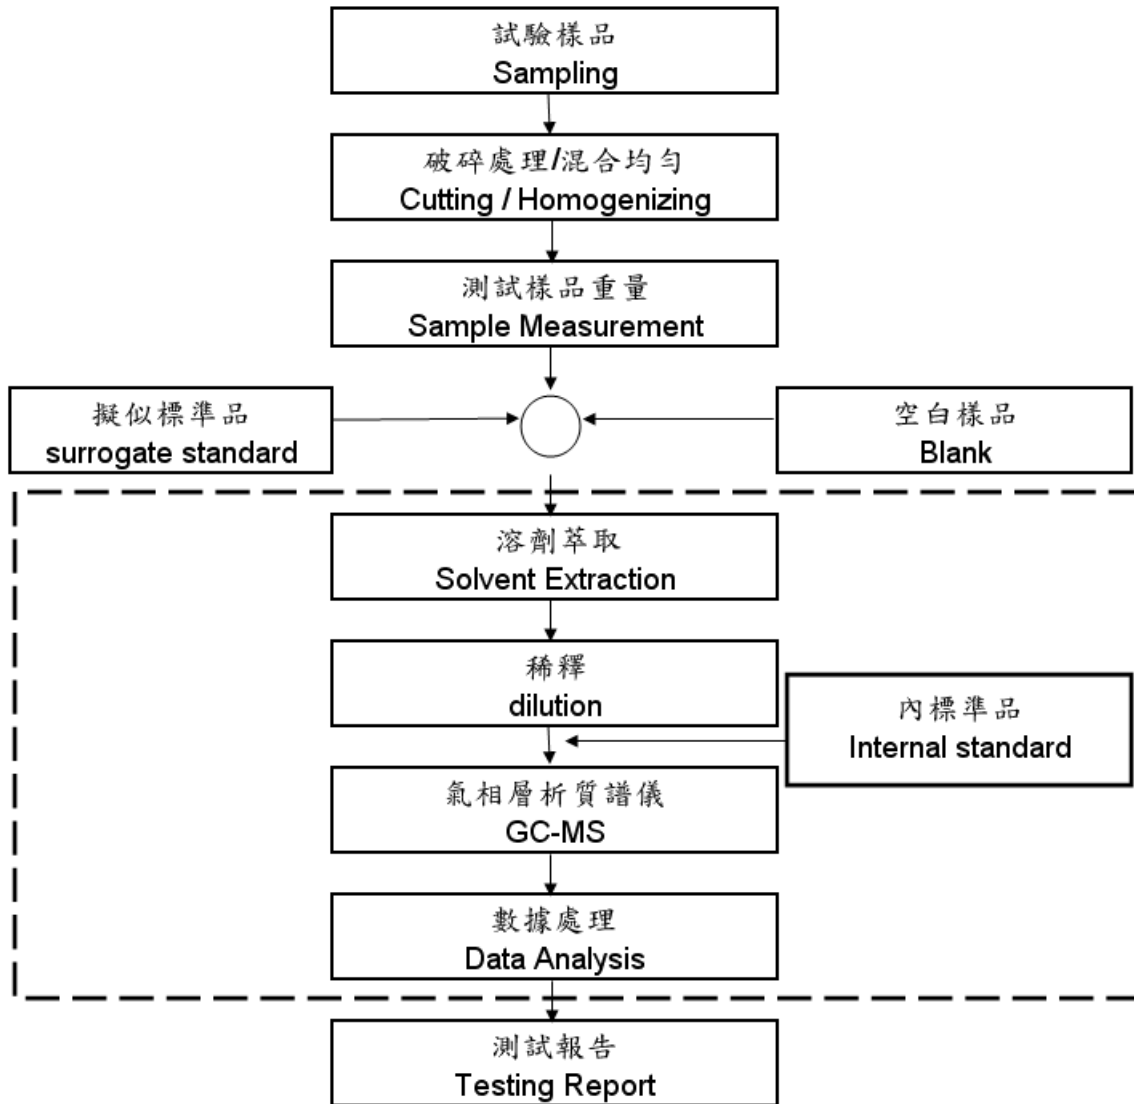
試驗樣品
Sampling

破碎處理/混合均勻
Cutting / Homogenizing

測試樣品重量
Sample Measurement

擬似標準品
surrogate standard

空白樣品
Blank

溶劑萃取
Solvent Extraction

稀釋
dilution

內標準品
Internal standard

氣相層析質譜儀
GC-MS

數據處理
Data Analysis

測試報告
Testing Report